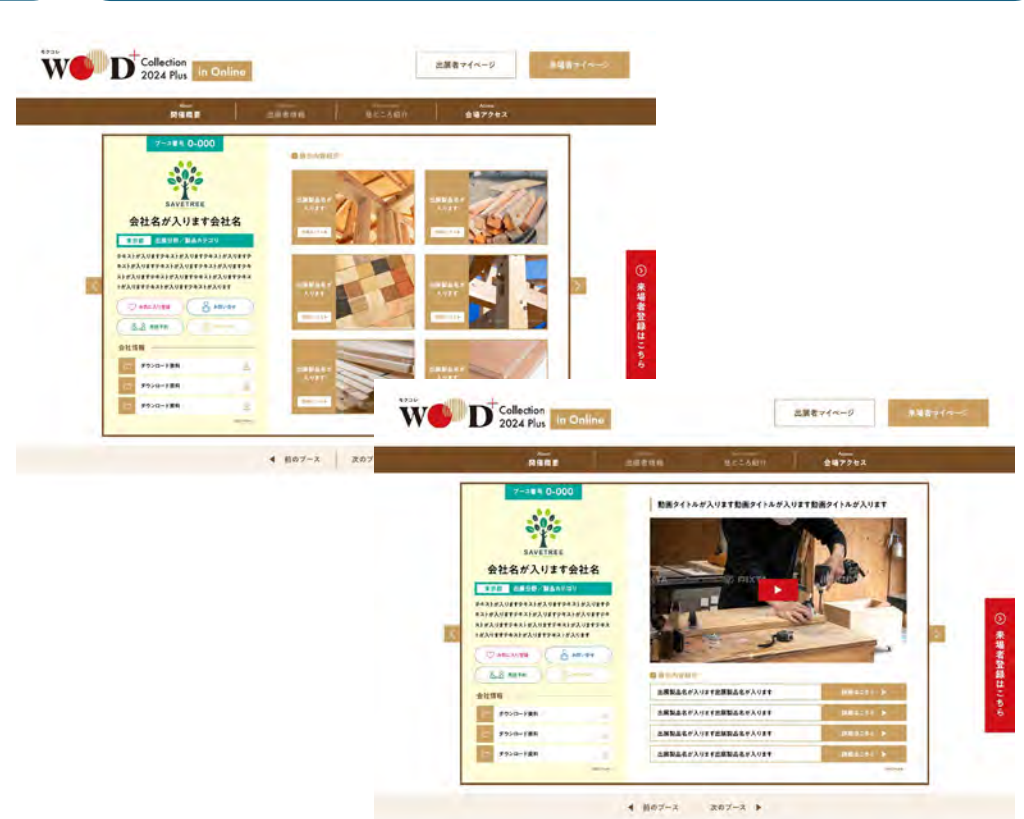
モクコレ WOOD Collection 2024 Plus in Online

出展者マイページ

来場者マイページ

About 開催概要 | Exhibitors 出展者情報 | Highlights 見どころ紹介 | Access 会場アクセス

ブース番号 0-000

SAVETREE

会社名が入ります会社名

東京都 出展分野／製品カテゴリ

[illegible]

お気に入り登録 | お問い合せ | 商談予約 | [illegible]

会社情報

ダウンロード資料

ダウンロード資料

ダウンロード資料

出展製品の紹介

出展製品名が入ります

来場者登録はこちら

前のブース | 次のブース

モクコレ WOOD Collection 2024 Plus in Online

出展者マイページ

来場者マイページ

About 開催概要 | Exhibitors 出展者情報 | Highlights 見どころ紹介 | Access 会場アクセス

ブース番号 0-000

SAVETREE

会社名が入ります会社名

東京都 出展分野／製品カテゴリ

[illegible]

お気に入り登録 | お問い合せ | 商談予約 | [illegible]

会社情報

ダウンロード資料

ダウンロード資料

ダウンロード資料

動画タイトルが入ります動画タイトルが入ります動画タイトルが入ります

出展製品の紹介

出展製品名が入ります出展製品名が入ります 詳細はこちら

出展製品名が入ります出展製品名が入ります 詳細はこちら

出展製品名が入ります出展製品名が入ります 詳細はこちら

出展製品名が入ります出展製品名が入ります 詳細はこちら

来場者登録はこちら

前のブース | 次のブース